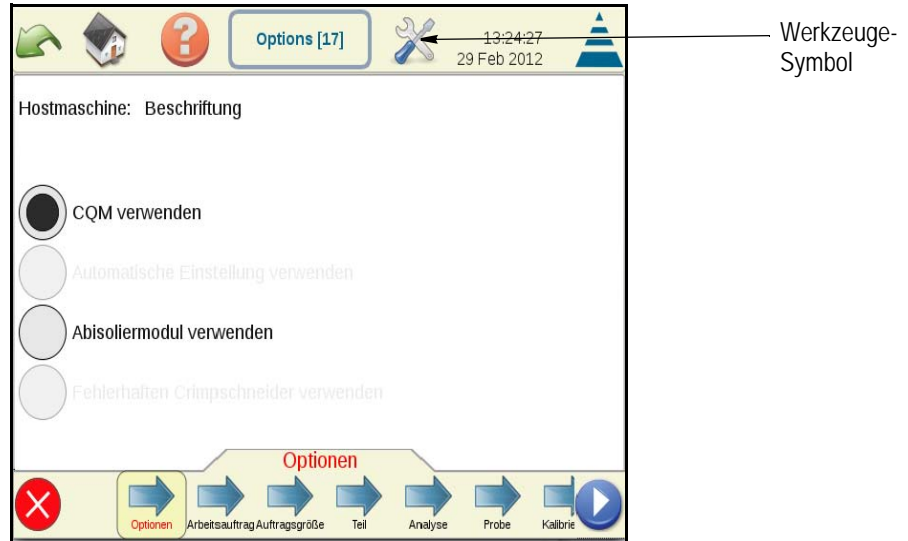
Options [17]

13:24:27
29 Feb 2012

Werkzeuge-Symbol

Hostmaschine: Beschriftung

CQM verwenden

Automatische Einstellung verwenden

Abisoliermodul verwenden

Fehlerhaften Crimpschneider verwenden

Optionen

Optionen Arbeitsauftrag Auftragsgröße Teil Analyse Probe Kalibrie